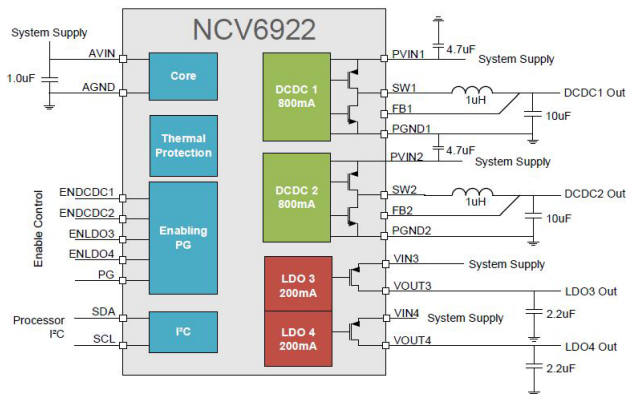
NCV6922

System Supply
AVIN
1.0uF
AGND
Core
Thermal Protection
Enable Control
ENDCDC1
ENDCDC2
ENLDO3
ENLDO4
PG
Enabling PG
Processor I²C
SDA
SCL
I²C

DCDC 1 800mA
PVIN1
4.7uF
System Supply
SW1
1uH
DCDC1 Out
FB1
10uF
PGND1
DCDC 2 800mA
PVIN2
4.7uF
System Supply
SW2
1uH
DCDC2 Out
FB2
10uF
PGND2
LDO 3 200mA
VIN3
System Supply
VOUT3
LDO3 Out
2.2uF
LDO 4 200mA
VIN4
System Supply
VOUT4
LDO4 Out
2.2uF